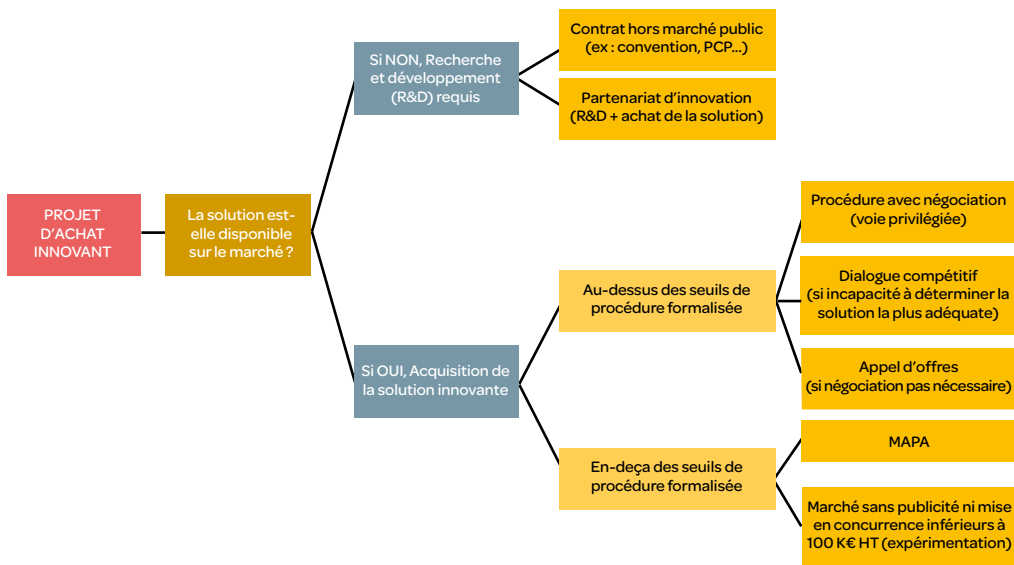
PROJET D'ACHAT INNOVANT

La solution est-elle disponible sur le marché ?

Si NON, Recherche et développement (R&D) requis

Contrat hors marché public (ex : convention, PCP...)

Partenariat d'innovation (R&D + achat de la solution)

Si OUI, Acquisition de la solution innovante

Au-dessus des seuils de procédure formalisée

Procédure avec négociation (voie privilégiée)

Dialogue compétitif (si incapacité à déterminer la solution la plus adéquate)

Appel d'offres (si négociation pas nécessaire)

En-deça des seuils de procédure formalisée

MAPA

Marché sans publicité ni mise en concurrence inférieurs à 100 K€ HT (expérimentation)